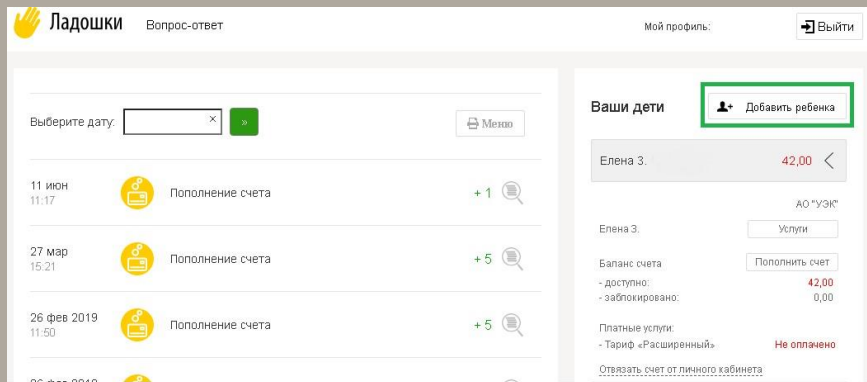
Ладошки Вопрос-ответ

Мой профиль:

Выйти

Выберите дату: × »

Меню

11 июн
11:17
Пополнение счета
+ 1

27 мар
15:21
Пополнение счета
+ 5

26 фев 2019
11:50
Пополнение счета
+ 5

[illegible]

Ваши дети

Добавить ребенка

Елена З. 42,00

АО "УЭК"

Елена З.
Услуги

Баланс счета
Пополнить счет
- доступно: 42,00
- заблокировано: 0,00

Платные услуги:
- Тариф «Расширенный» Не оплачено

Отвязать счет от личного кабинета